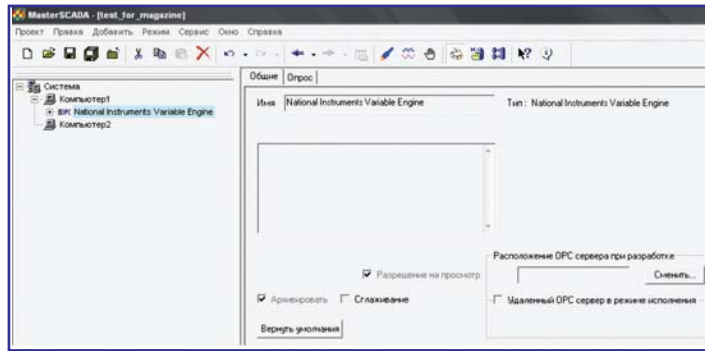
MasterSCADA - [test_for_magazine]

Проект Правка Добавить Режим Сервис Окно Справка

Система
Компьютер1
OPC National Instruments Variable Engine
Компьютер2

Общие Опрос

Имя National Instruments Variable Engine

Тип: National Instruments Variable Engine

Разрешение на просмотр

Архивировать Сглаживание

Вернуть умолчания

Расположение OPC сервера при разработке

Сменить...

Удаленный OPC сервер в режиме исполнения